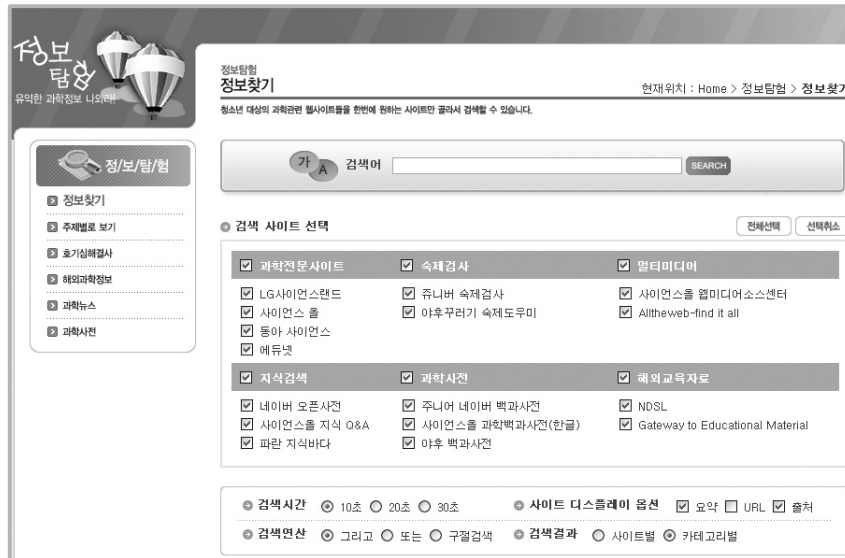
정보탐험
유익한 과학정보 나와라!

정보탐험
정보찾기
현재위치 : Home > 정보탐험 > 정보찾기
청소년 대상의 과학관련 웹사이트들을 한번에 원하는 사이트만 골라서 검색할 수 있습니다.

정/보/탐/험
정보찾기
주제별로 보기
호기심해결사
해외과학정보
과학뉴스
과학사전

가 A 검색어 SEARCH

검색 사이트 선택
전체선택 선택취소

☑ 과학전문사이트
☑ LG사이언스랜드
☑ 사이언스 올
☑ 동아 사이언스
☑ 에듀넷

☑ 숙제검사
☑ 쥬니버 숙제검사
☑ 야후꾸러기 숙제도우미

☑ 멀티미디어
☑ 사이언스올 웹미디어소스센터
☑ Alltheweb-find it all

☑ 지식검색
☑ 네이버 오픈사전
☑ 사이언스올 지식 Q&A
☑ 파란 지식바다

☑ 과학사전
☑ 주니어 네이버 백과사전
☑ 사이언스올 과학백과사전(한글)
☑ 야후 백과사전

☑ 해외교육자료
☑ NDSL
☑ Gateway to Educational Material

검색시간 ⊙ 10초 ○ 20초 ○ 30초
사이트 디스플레이 옵션 ☑ 요약 ☐ URL ☑ 출처
검색연산 ⊙ 그리고 ○ 또는 ○ 구절검색
검색결과 ○ 사이트별 ⊙ 카테고리별